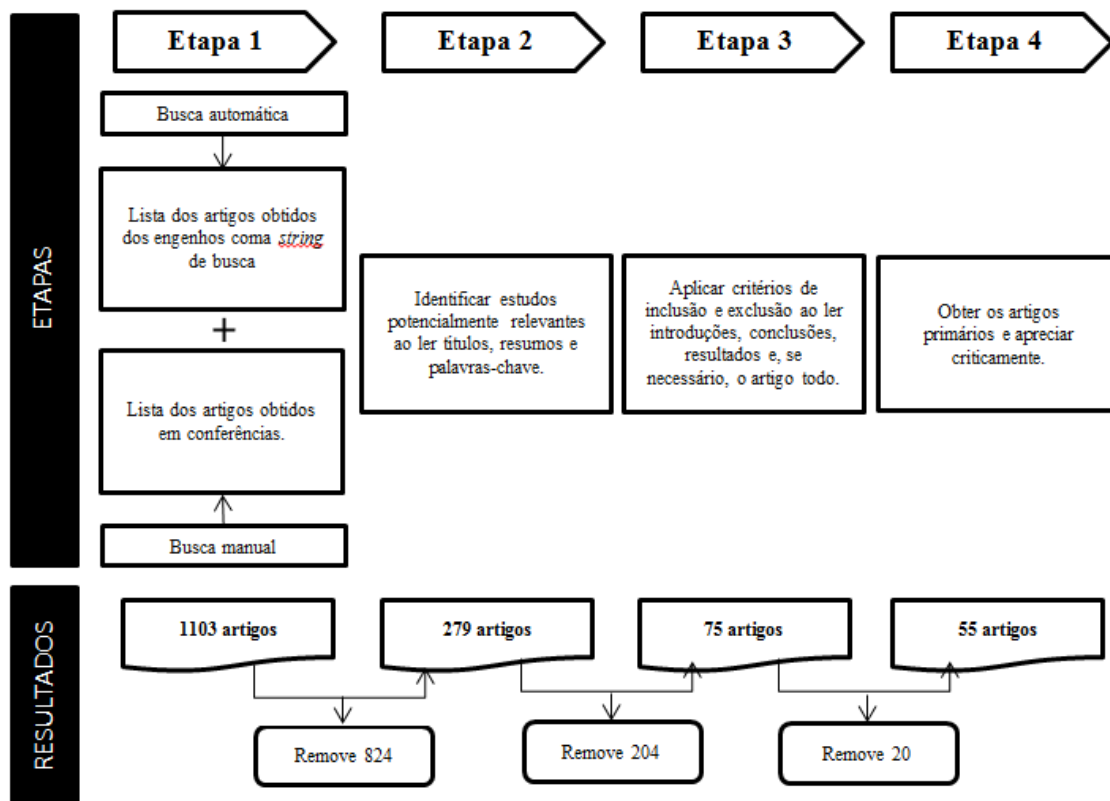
ETAPAS

Etapa 1

Etapa 2

Etapa 3

Etapa 4

Busca automática

Lista dos artigos obtidos dos engenhos coma *string* de busca

+

Lista dos artigos obtidos em conferências.

Busca manual

Identificar estudos potencialmente relevantes ao ler títulos, resumos e palavras-chave.

Aplicar critérios de inclusão e exclusão ao ler introduções, conclusões, resultados e, se necessário, o artigo todo.

Obter os artigos primários e apreciar criticamente.

RESULTADOS

1103 artigos

279 artigos

75 artigos

55 artigos

Remove 824

Remove 204

Remove 20